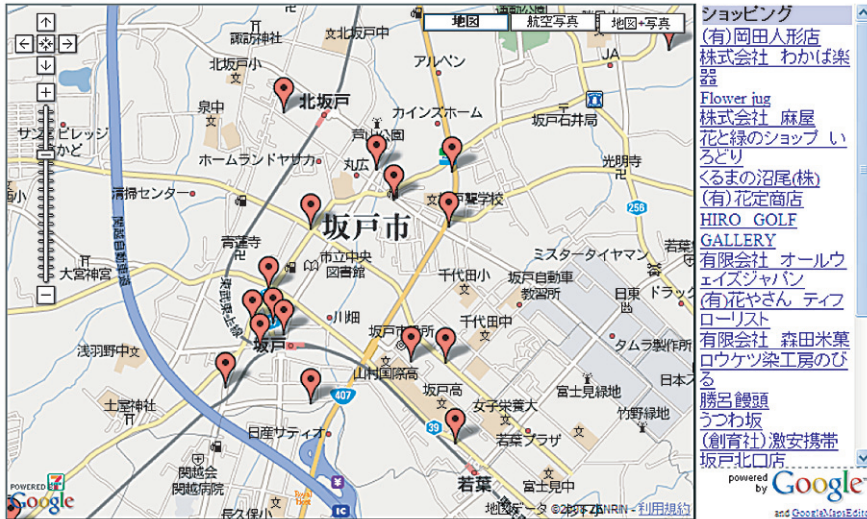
地図
航空写真
地図+写真
諏訪神社
文 北坂戸中
北坂戸小
アルペン
北坂戸
カインズホーム
泉中
芦山公園
丸広
坂戸石井局
サンビレッジ
ホームランドヤサカ
光明寺
清掃センター
薬学校
256
坂戸市
青蓮寺
市立中央図書館
ミスタータイヤマン
若葉
大宮神宮
千代田小
坂戸自動車教習所
日東
ドラック
川畑
千代田中
浅羽野中
坂戸市役所
坂戸
タムラ製作所
山村国際高
富士見緑地
坂戸高
日本
土屋神社
407
女子栄養大
竹野緑地
39
若葉プラザ
日産サティオ
関越会
関越病院
若葉
富士見中
長久保
POWERED BY Google
地図データ ©2011 ZENRIN - 利用規約
ショッピング
(有)岡田人形店
株式会社 わかば楽器
Flower jug
株式会社 麻屋
花と緑のショップ いろどり
くるまの沼尾(株)
(有)花定商店
HIRO GOLF GALLERY
有限会社 オールウェイズジャパン
(有)花やさん ティフローリスト
有限会社 森田米菓
ロウケツ染工房のびる
勝呂饅頭
うつわ坂
(創育社)激安携帯
坂戸北口店
powered by Google
and Google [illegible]